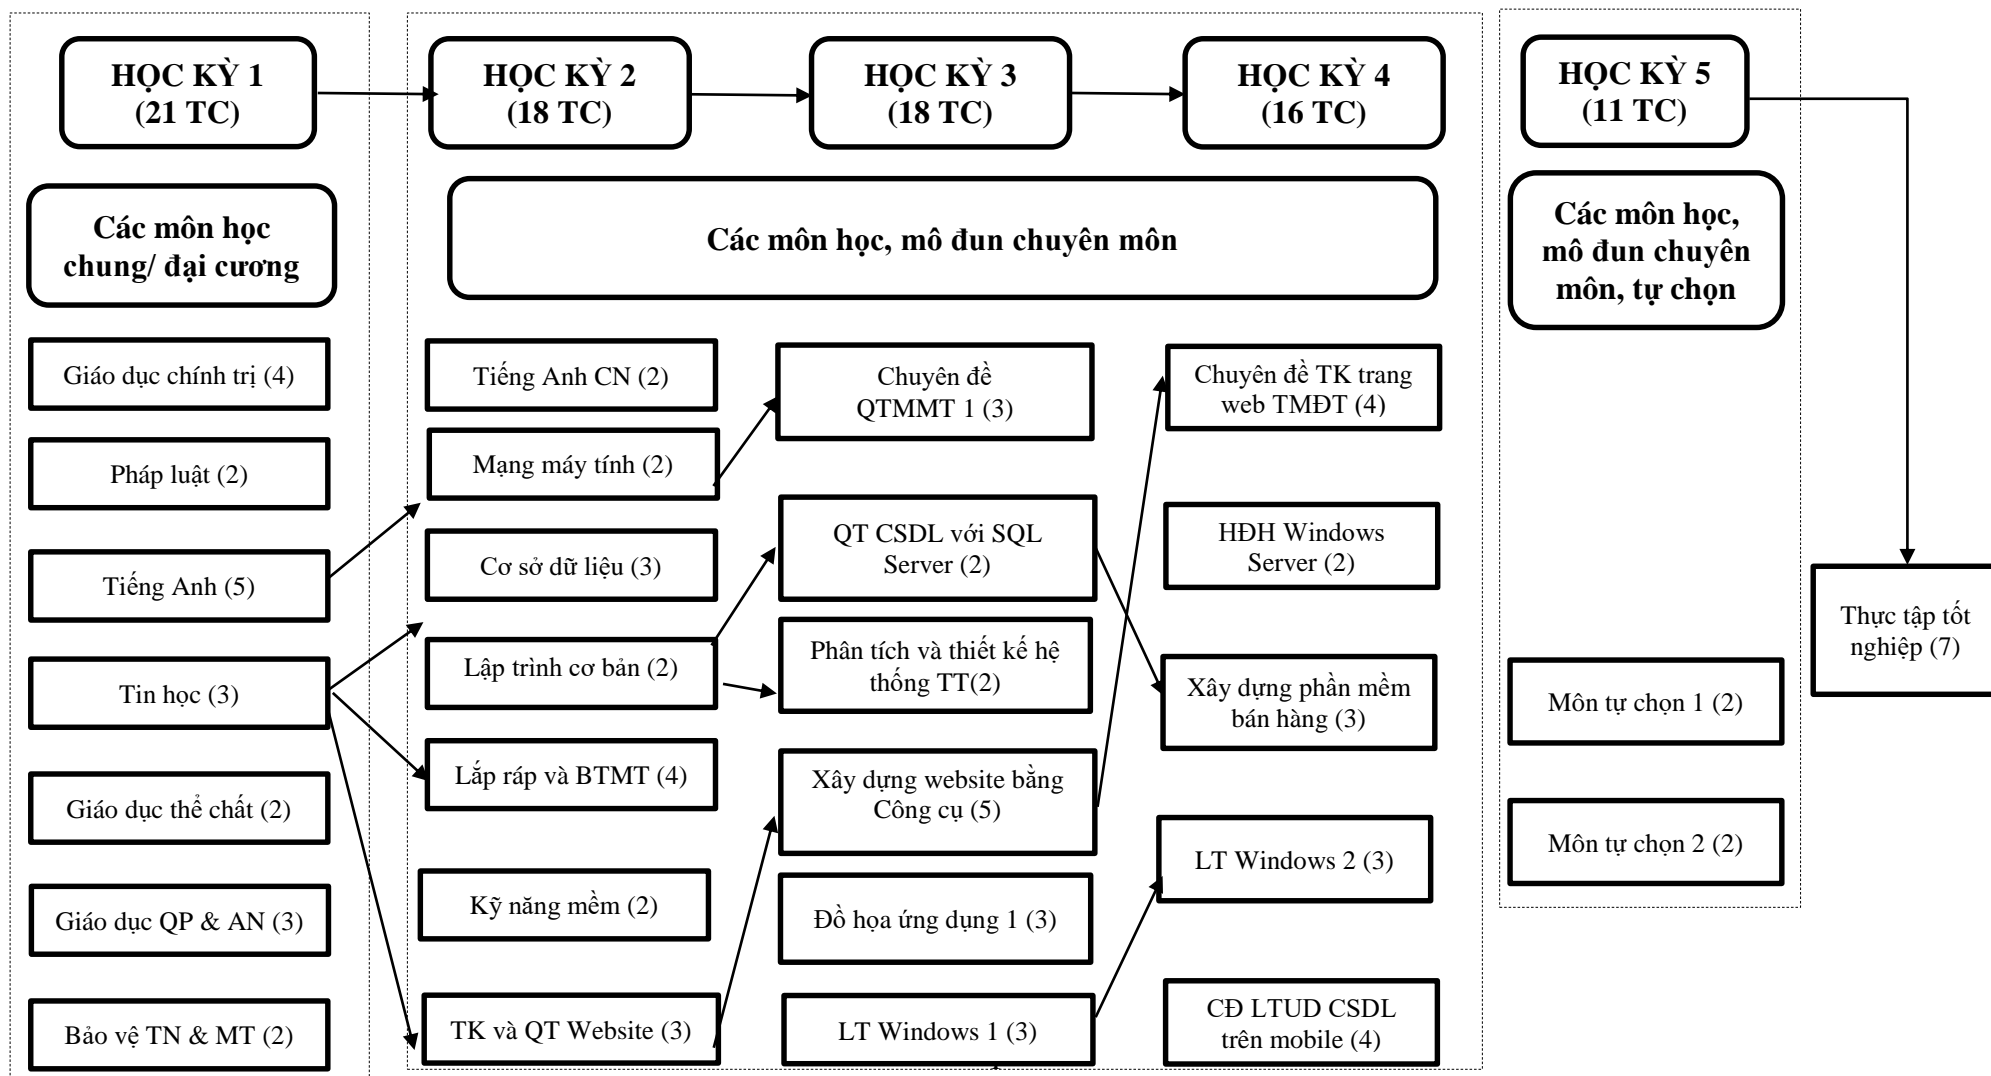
HỌC KỲ 1
(21 TC)

Các môn học chung/ đại cương

Giáo dục chính trị (4)

Pháp luật (2)

Tiếng Anh (5)

Tin học (3)

Giáo dục thể chất (2)

Giáo dục QP & AN (3)

Bảo vệ TN & MT (2)

HỌC KỲ 2
(18 TC)

HỌC KỲ 3
(18 TC)

HỌC KỲ 4
(16 TC)

Các môn học, mô đun chuyên môn

Tiếng Anh CN (2)

Mạng máy tính (2)

Cơ sở dữ liệu (3)

Lập trình cơ bản (2)

Lắp ráp và BTMT (4)

Kỹ năng mềm (2)

TK và QT Website (3)

Chuyên đề QTMMT 1 (3)

QT CSDL với SQL Server (2)

Phân tích và thiết kế hệ thống TT(2)

Xây dựng website bằng Công cụ (5)

Đồ họa ứng dụng 1 (3)

LT Windows 1 (3)

Chuyên đề TK trang web TMĐT (4)

HĐH Windows Server (2)

Xây dựng phần mềm bán hàng (3)

LT Windows 2 (3)

CĐ LTUD CSDL trên mobile (4)

HỌC KỲ 5
(11 TC)

Các môn học, mô đun chuyên môn, tự chọn

Môn tự chọn 1 (2)

Môn tự chọn 2 (2)

Thực tập tốt nghiệp (7)